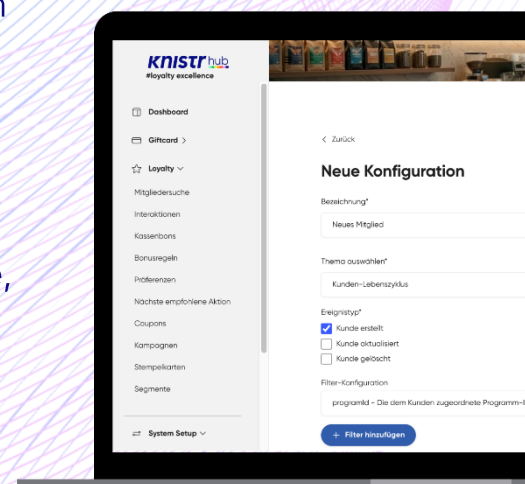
knistr hub
#loyalty excellence

Dashboard

Giftcard >

Loyalty

Mitgliedersuche

Interaktionen

Kassenbons

Bonusregeln

Präferenzen

Nächste empfohlene Aktion

Coupons

Kampagnen

Stempelkarten

Segmente

System Setup

< Zurück

Neue Konfiguration

Bezeichnung*

Neues Mitglied

Thema auswählen*

Kunden-Lebenszyklus

Ereignistyp*

Kunde erstellt

Kunde aktualisiert

Kunde gelöscht

Filter-Konfiguration

programId - Die dem Kunden zugeordnete Programm-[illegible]

+ Filter hinzufügen